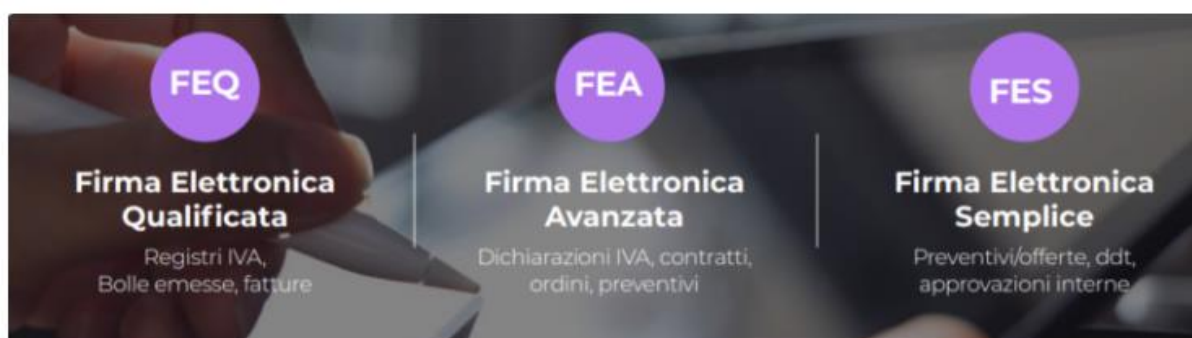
FEQ

Firma Elettronica Qualificata

Registri IVA, Bolle emesse, fatture

FEA

Firma Elettronica Avanzata

Dichiarazioni IVA, contratti, ordini, preventivi

FES

Firma Elettronica Semplice

Preventivi/offerte, ddt, approvazioni interne